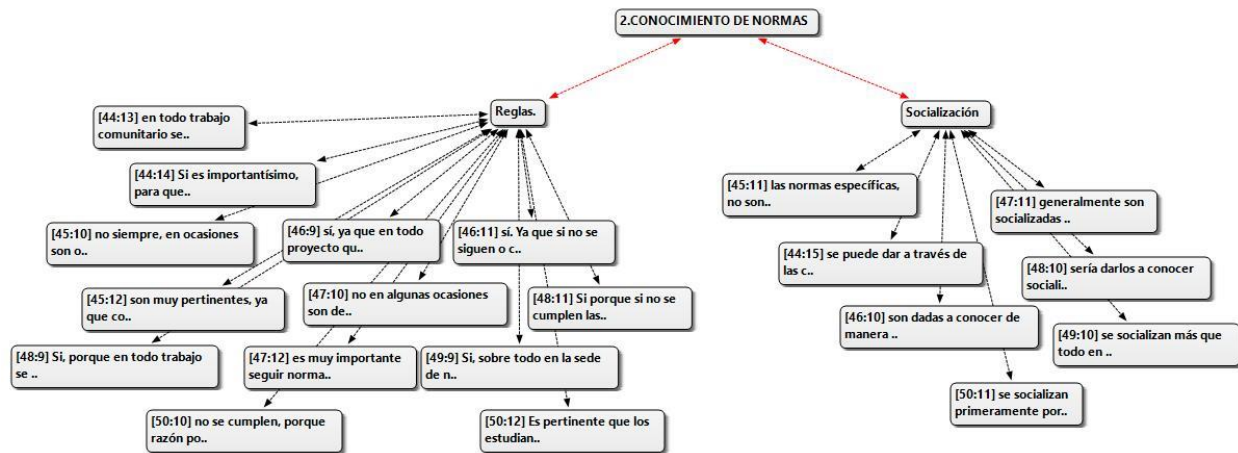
2.CONOCIMIENTO DE NORMAS

Reglas.

Socialización

[44:13] en todo trabajo comunitario se..

[44:14] Si es importantísimo, para que..

[45:10] no siempre, en ocasiones son o..

[46:9] sí, ya que en todo proyecto qu..

[46:11] sí. Ya que si no se siguen o c..

[45:12] son muy pertinentes, ya que co..

[47:10] no en algunas ocasiones son de..

[48:11] Si porque si no se cumplen las..

[48:9] Si, porque en todo trabajo se ..

[47:12] es muy importante seguir norma..

[49:9] Si, sobre todo en la sede de n..

[50:10] no se cumplen, porque razón po..

[50:12] Es pertinente que los estudian..

[45:11] las normas específicas, no son..

[47:11] generalmente son socializadas ..

[44:15] se puede dar a través de las c..

[48:10] sería darlos a conocer sociali..

[46:10] son dadas a conocer de manera ..

[49:10] se socializan más que todo en ..

[50:11] se socializan primeramente por..